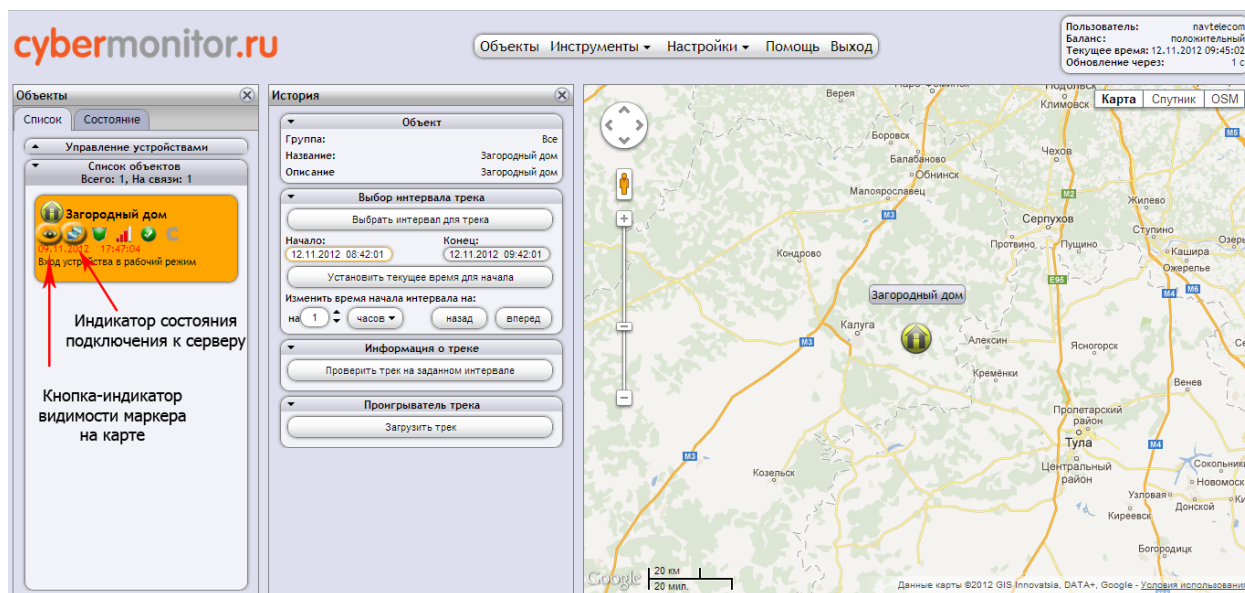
cybermonitor.ru

Объекты Инструменты ▾ Настройки ▾ Помощь Выход

Пользователь: navtelecom
Баланс: положительный
Текущее время: 12.11.2012 09:45:02
Обновление через: 1 с

Объекты

Список Состояние

Управление устройствами

Список объектов
Всего: 1, На связи: 1

Загородный дом
09.11.2012 17:47:04
Вход устройства в рабочий режим

Индикатор состояния подключения к серверу

Кнопка-индикатор видимости маркера на карте

История

Объект
Группа: Все
Название: Загородный дом
Описание Загородный дом

Выбор интервала трека
Выбрать интервал для трека
Начало: 12.11.2012 08:42:01
Конец: 12.11.2012 09:42:01
Установить текущее время для начала
Изменить время начала интервала на:
на 1 часов ▾ назад вперед

Информация о треке
Проверить трек на заданном интервале

Проигрыватель трека
Загрузить трек

Карта Спутник OSM

Верея Климовск Боровск Чехов Балабаново Обнинск Малоярославец Жилево Серпухов Ступино Протвино Пущино Кашира Кондрово Ожерелье Загородный дом Калуга Алексин Ясногорск Кремёнки Венев Пролетарский район Тула Центральный район Козельск Сокольники Новомосковск Узловая Киреевск Донской Богородицк M2 M3 E95

Google 20 км 20 мил.
Данные карты ©2012 GIS Innovatsia, DATA+, Google - Условия использования